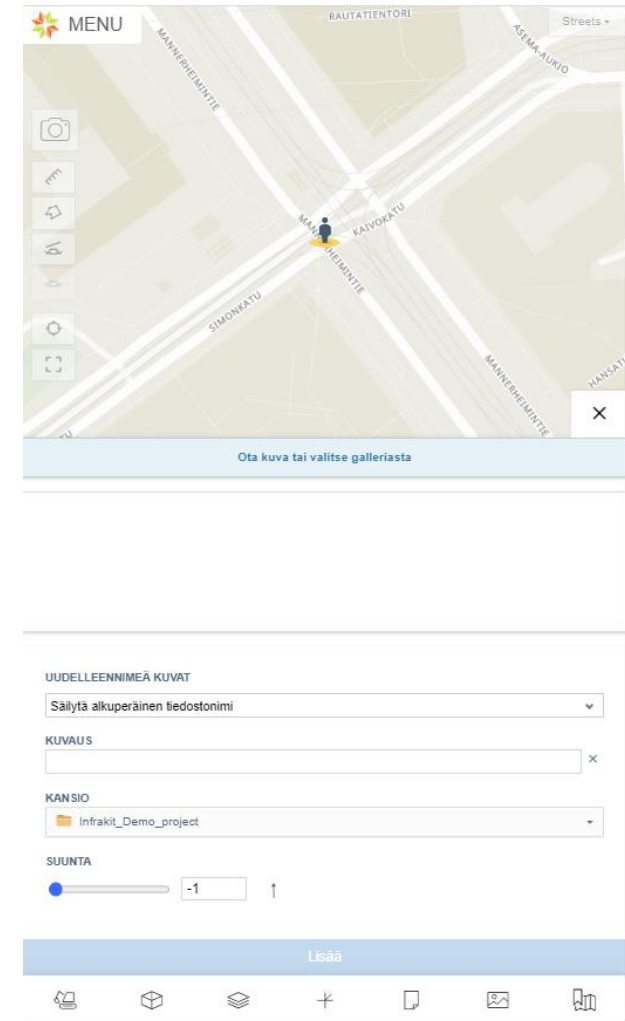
MENU

RAUTATIENTORI

Streets

ASEMA-AUKIO

MANNERHEIMINTIE

KAIVOKATU

MANNERHEIMINTIE

SIMONKATU

MANNERHEIMINTIE

HANSA

×

Ota kuva tai valitse galleriasta

UUDELLEENNIMEÄ KUVAT

Säilytä alkuperäinen tiedostonimi

KUVAUS

×

KANSIO

Infrakit_Demo_project

SUUNTA

-1

Lisää